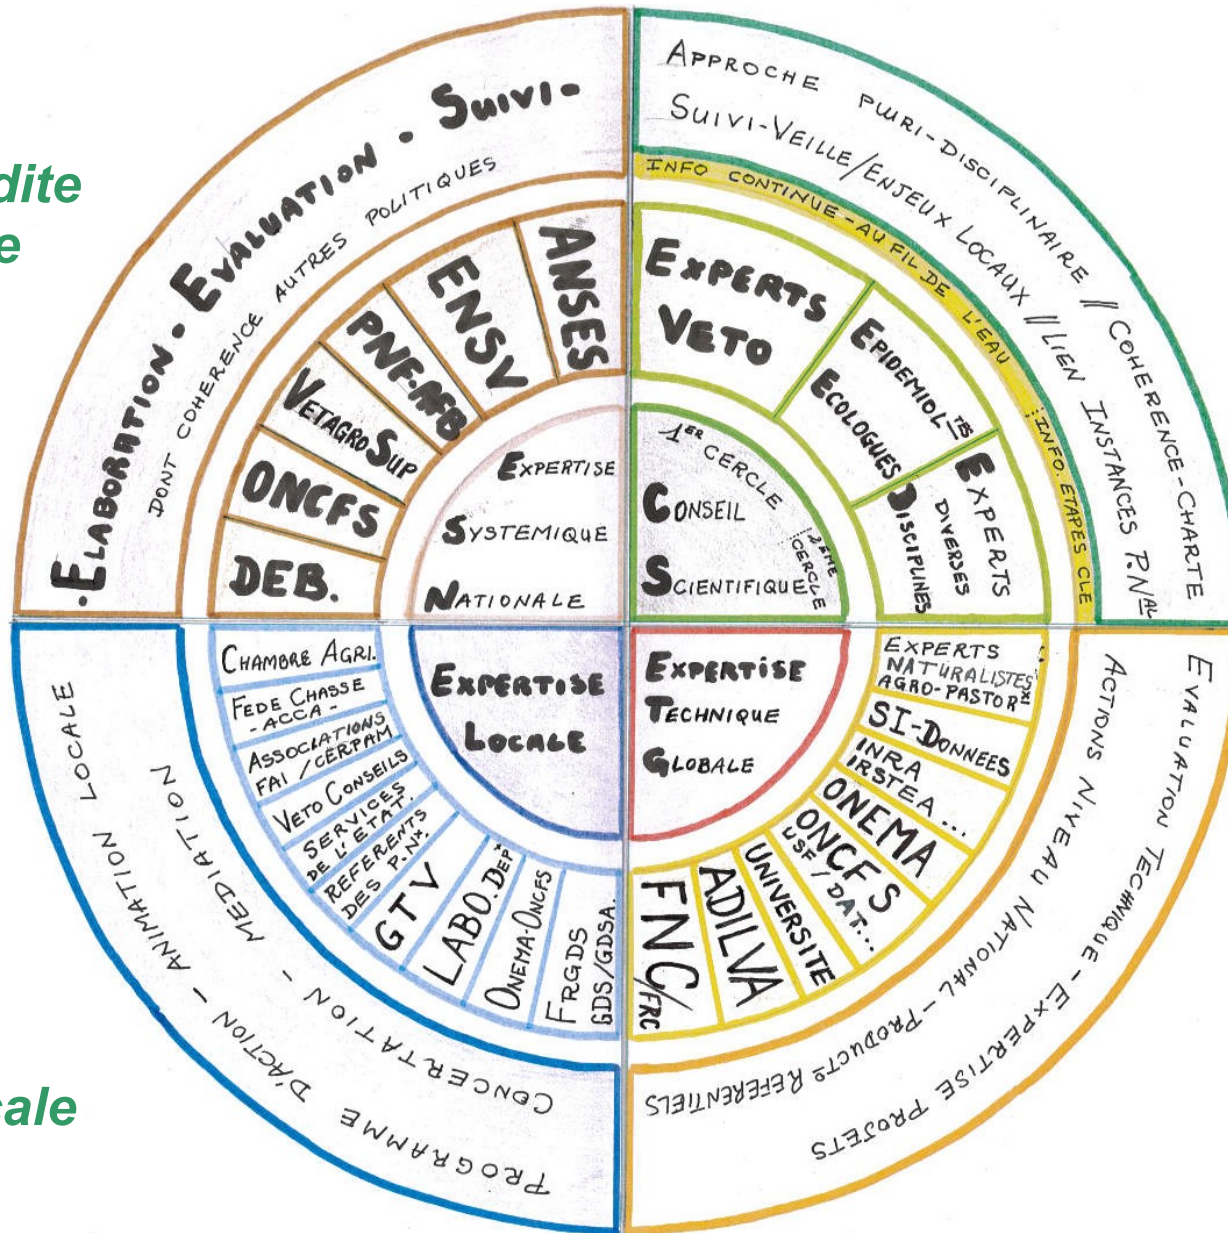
dite
e

Elaboration • Evaluation • Suivi •
dont cohérence autres politiques

ANSES
ENSV
PNF-AFB
VetagroSup
ONCFS
DEB.

Expertise
Systémique
Nationale

Approche pluri-disciplinaire
Suivi-Veille/Enjeux locaux // Lien instances // Cohérence-charte P.N$^{AL}$
Info continue - au fil de l'eau
Info. étapes clé

Experts Veto
Epidémiol$^{tes}$
Ecologues
Experts diverses disciplines

1$^{er}$ cercle
Conseil
Scientifique
2$^{ème}$ cercle

Expertise
Locale

Chambre Agri.
Fede Chasse - ACCA -
Associations FAI / CERPAM
Veto Conseils
Services de l'Etat
Référents des P.N$^{x}$
GTV
LABO. DEP$^{x}$
Onema-Oncfs
FRGDS GDS/GDSA.

Locale - Animation - Médiation - Concertation - Programme d'action

Expertise
Technique
Globale

Experts naturalistes agro-pastor$^{x}$
SI-Données
INRA IRSTEA...
ONEMA
ONCFS USF/DAT...
Université
ADILVA
FNC/FRC

Actions niveau national - Produits référentiels
Evaluation technique - Expertise projets

ale